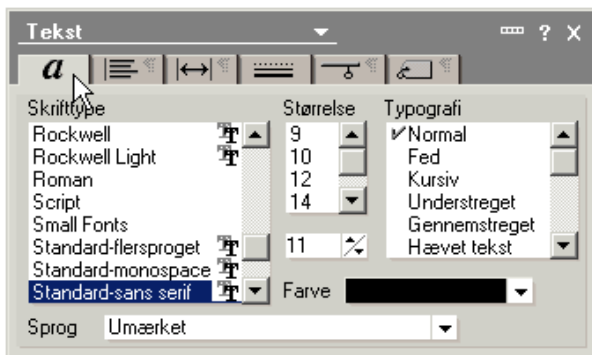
Tekst

? X

a

Skrifttype
Rockwell
Rockwell Light
Roman
Script
Small Fonts
Standard-flersproget
Standard-monospace
Standard-sans serif

Størrelse
9
10
12
14
11

Typografi
✓Normal
Fed
Kursiv
Understreget
Gennemstreget
Hævet tekst

Farve

Sprog Umærket